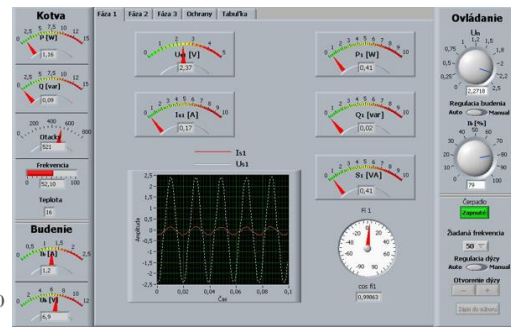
Kotva

P [W]

1,16

Q [var]

0,09

Otáčky

521

Frekvencia

0 52,10 100

Teplota

16

Budenie

Ib [A]

1,2

Ub [V]

6,9

Fáza 1 | Fáza 2 | Fáza 3 | Ochrany | Tabuľka

Us1 [V]

2,37

Is1 [A]

0,17

Ps [W]

0,41

Qs [var]

0,02

Ss [VA]

0,41

Is1

Us1

Amplitúda

Čas

0 0,02 0,04 0,06 0,08 0,1

Fi 1

cos fi1

0,99863

Ovládanie

Un

2,2718

Regulácia budenia

Auto Manual

Ib [%]

79

Čerpadlo

Zapnuté

Žiadaná frekvencia

50

Regulácia dýzy

Auto Manual

Otvorenie dýzy

- +

Zápis do súboru